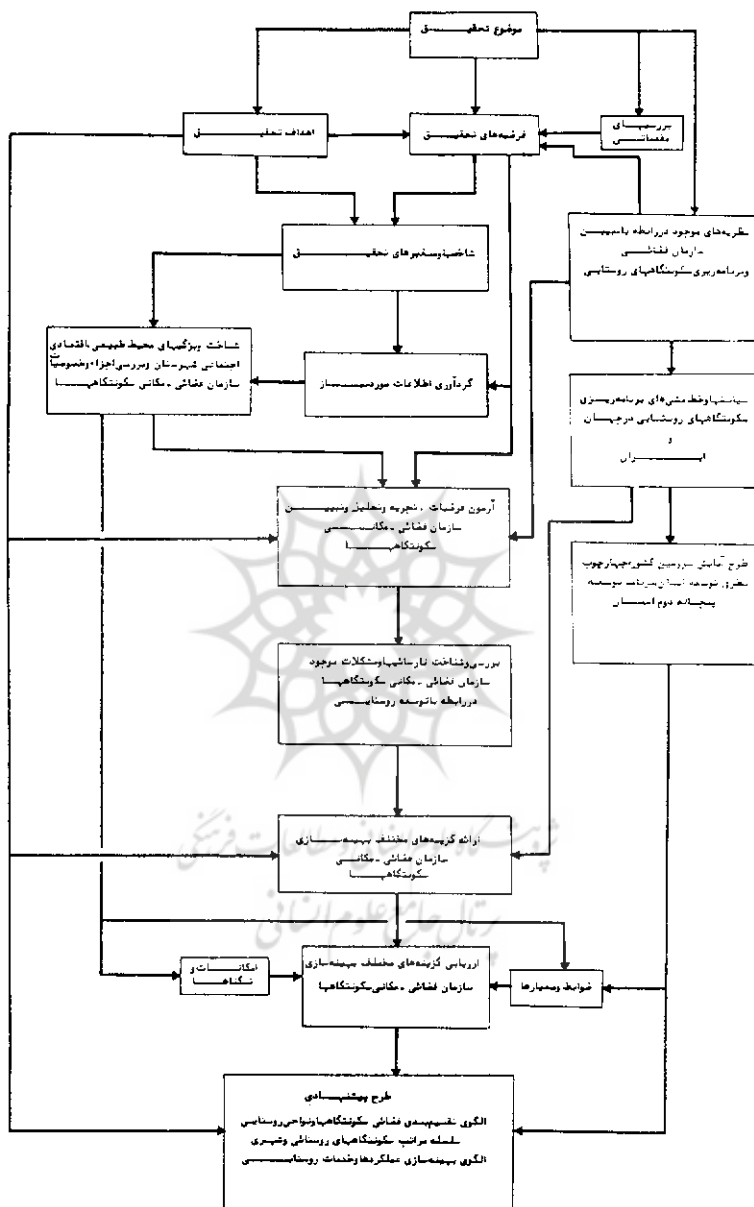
موضوع تحقیق

اهداف تحقیق

فرضیه‌های تحقیق

بررسیهای مقدماتی

نظریه‌های موجود در رابطه با تبیین سازمان فضائی و برنامه‌ریزی سکونتگاههای روستایی

شاخص‌ها و متغیرهای تحقیق

شناخت ویژگیهای محیط طبیعی، اقتصادی، اجتماعی شهرستان و بررسی اجزاء و خصوصاً سازمان فضائی - مکانی سکونتگاهها

گردآوری اطلاعات مورد نیاز

سیاستها و خط مشی‌های برنامه‌ریزی سکونتگاههای روستایی در جهان و ایران

آزمون فرضیات، تجزیه و تحلیل و تبیین سازمان فضائی - مکانی سکونتگاهها

طرح آمایش سرزمین کشور، چهارچوب نظری توسعه استان، برنامه توسعه پنجساله دوم استان

بررسی و شناخت نارسائیها و مشکلات موجود سازمان فضائی - مکانی سکونتگاهها در رابطه با توسعه روستایی

ارائه گزینه‌های مختلف بهینه‌سازی سازمان فضائی - مکانی سکونتگاهها

امکانات و تنگناها

ارزیابی گزینه‌های مختلف بهینه‌سازی سازمان فضائی - مکانی سکونتگاهها

ضوابط و معیارها

طرح پیشنهادی
الگوی تقسیمبندی فضائی سکونتگاهها و نواحی روستایی
سلسله مراتب سکونتگاههای روستائی و شهری
الگوی بهینه‌سازی عملکردها و خدمات روستایی